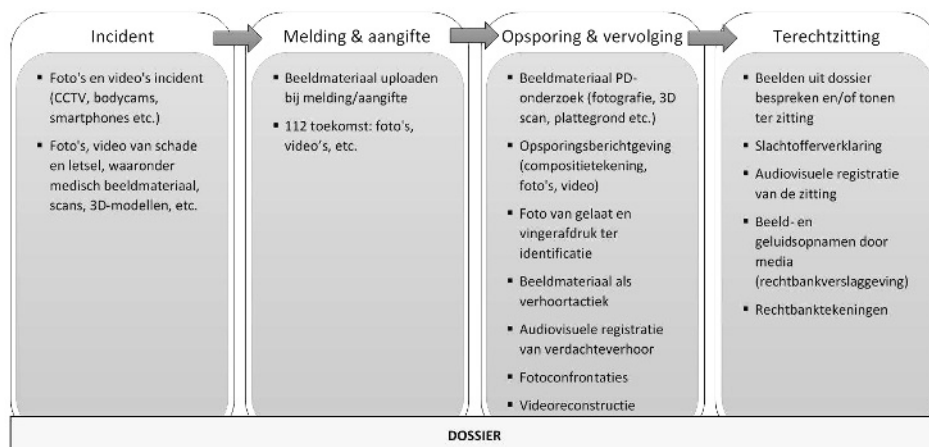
Incident

- Foto's en video's incident (CCTV, bodycams, smartphones etc.)
- Foto's, video van schade en letsel, waaronder medisch beeldmateriaal, scans, 3D-modellen, etc.

Melding & aangifte

- Beeldmateriaal uploaden bij melding/aangifte
- 112 toekomst: foto's, video's, etc.

Opsporing & vervolging

- Beeldmateriaal PD-onderzoek (fotografie, 3D scan, plattegrond etc.)
- Opsporingsberichtgeving (compositietekening, foto's, video)
- Foto van gelaat en vingerafdruk ter identificatie
- Beeldmateriaal als verhoortactiek
- Audiovisuele registratie van verdachteverhoor
- Fotoconfrontaties
- Videoreconstructie

Terechtzitting

- Beelden uit dossier bespreken en/of tonen ter zitting
- Slachtofferverklaring
- Audiovisuele registratie van de zitting
- Beeld- en geluidsopnamen door media (rechtbankverslaggeving)
- Rechtbanktekeningen

DOSSIER